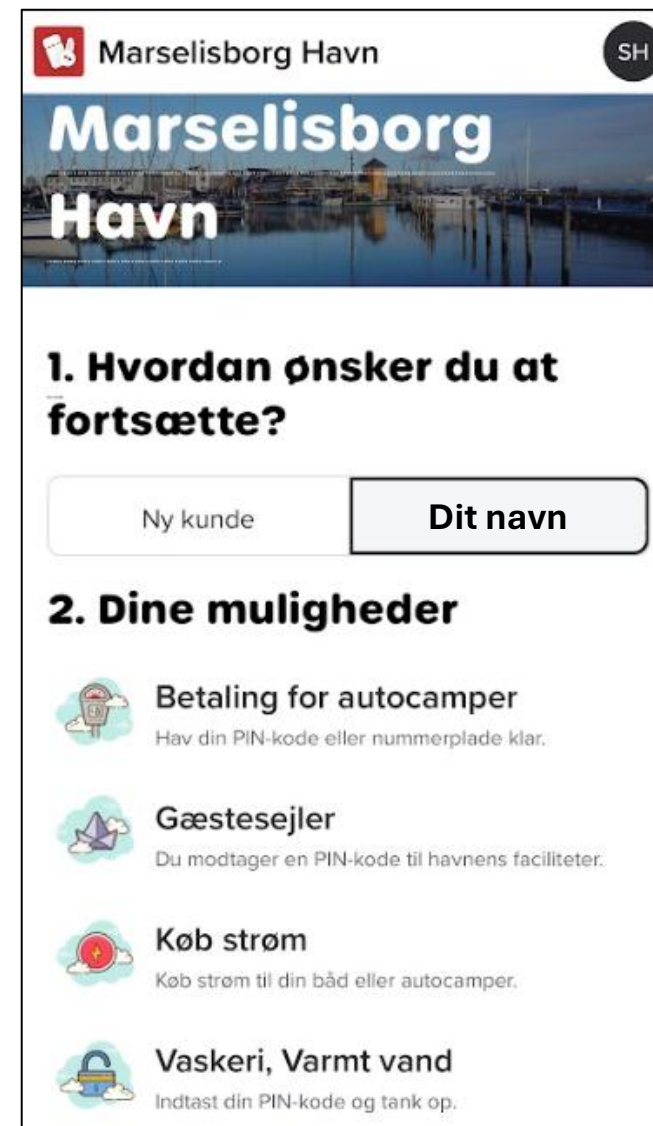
Marselisborg Havn

SH

Marselisborg Havn

1. Hvordan ønsker du at fortsætte?

Ny kunde

Dit navn

2. Dine muligheder

Betaling for autocamper
Hav din PIN-kode eller nummerplade klar.

Gæstesejler
Du modtager en PIN-kode til havnens faciliteter.

Køb strøm
Køb strøm til din båd eller autocamper.

Vaskeri, Varmt vand
Indtast din PIN-kode og tank op.